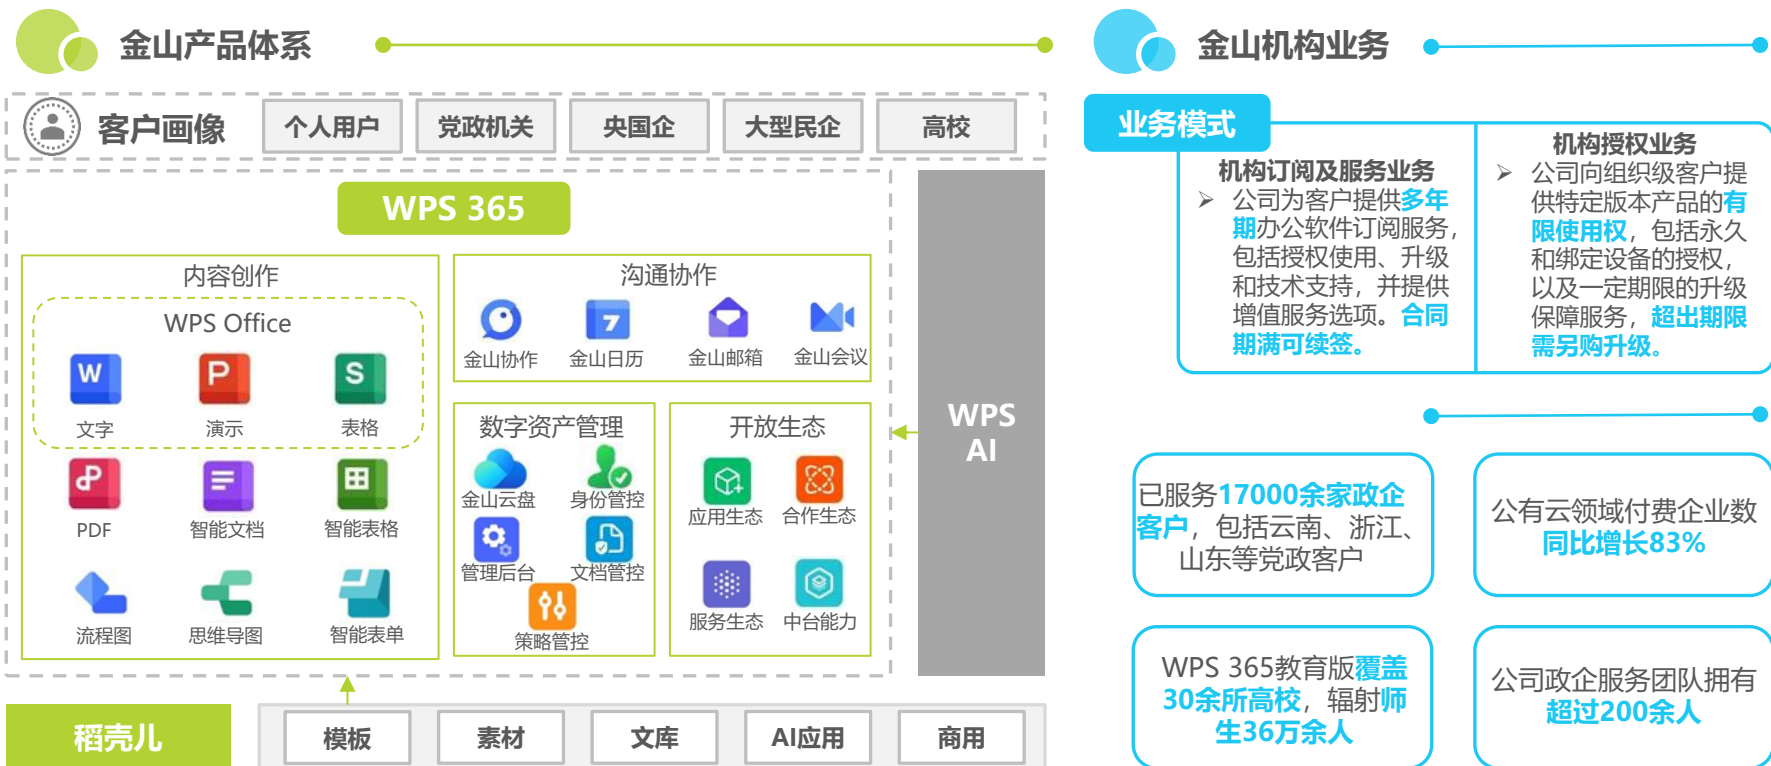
金山产品体系

客户画像 个人用户 党政机关 央国企 大型民企 高校

WPS 365

内容创作

WPS Office

W 文字 P 演示 S 表格

PDF 智能文档 智能表格

流程图 思维导图 智能表单

沟通协作

金山协作 金山日历 金山邮箱 金山会议

数字资产管理

金山云盘 身份管控

管理后台 文档管控

策略管控

开放生态

应用生态 合作生态

服务生态 中台能力

WPS AI

稻壳儿 模板 素材 文库 AI应用 商用

金山机构业务

业务模式

机构订阅及服务业务

➢ 公司为客户提供多年期办公软件订阅服务，包括授权使用、升级和技术支持，并提供增值服务选项。合同期满可续签。

机构授权业务

➢ 公司向组织级客户提供特定版本产品的有限使用权，包括永久和绑定设备的授权，以及一定期限的升级保障服务，超出期限需另购升级。

已服务17000余家政企客户，包括云南、浙江、山东等党政客户

公有云领域付费企业数同比增长83%

WPS 365教育版覆盖30余所高校，辐射师生36万余人

公司政企服务团队拥有超过200余人